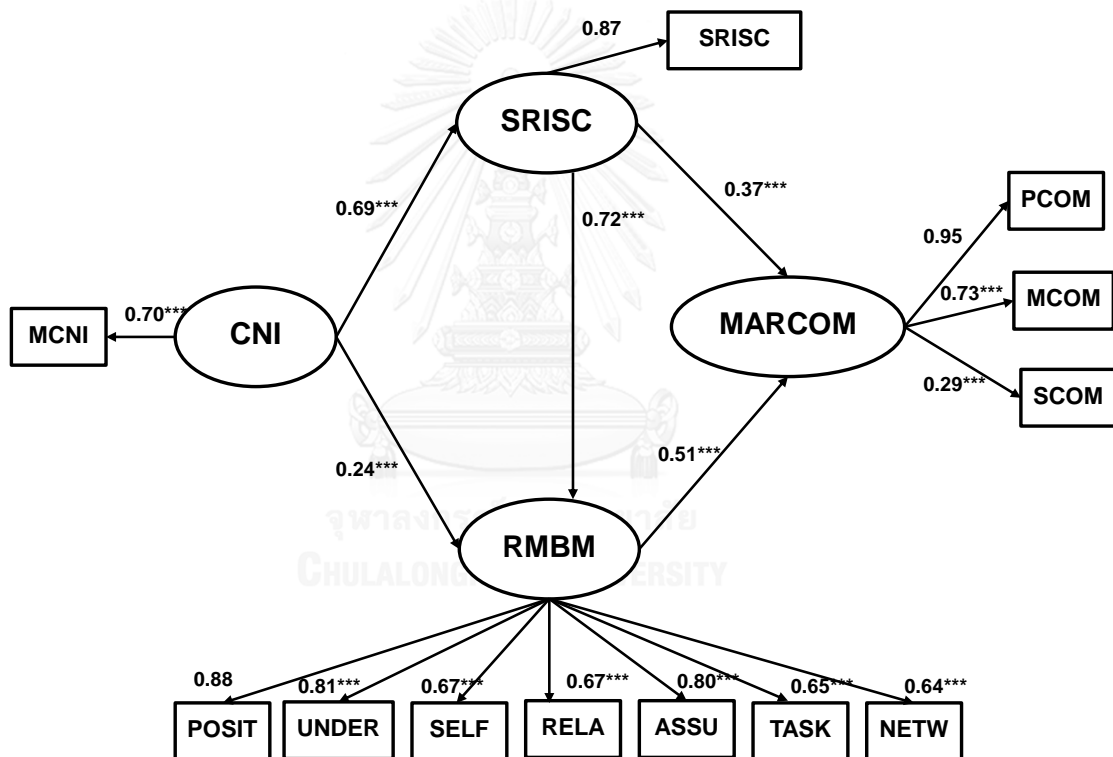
0.87
SRISC
SRISC
0.69***
0.72***
0.37***
PCOM
0.95
0.73***
MCOM
MARCOM
0.70***
MCNI
CNI
0.29***
SCOM
0.24***
0.51***
RMBM
จุฬาลงกรณ์มหาวิทยาลัย
CHULALONGKORN UNIVERSITY
0.88
0.81***
0.67***
0.67***
0.80***
0.65***
0.64***
POSIT
UNDER
SELF
RELA
ASSU
TASK
NETW